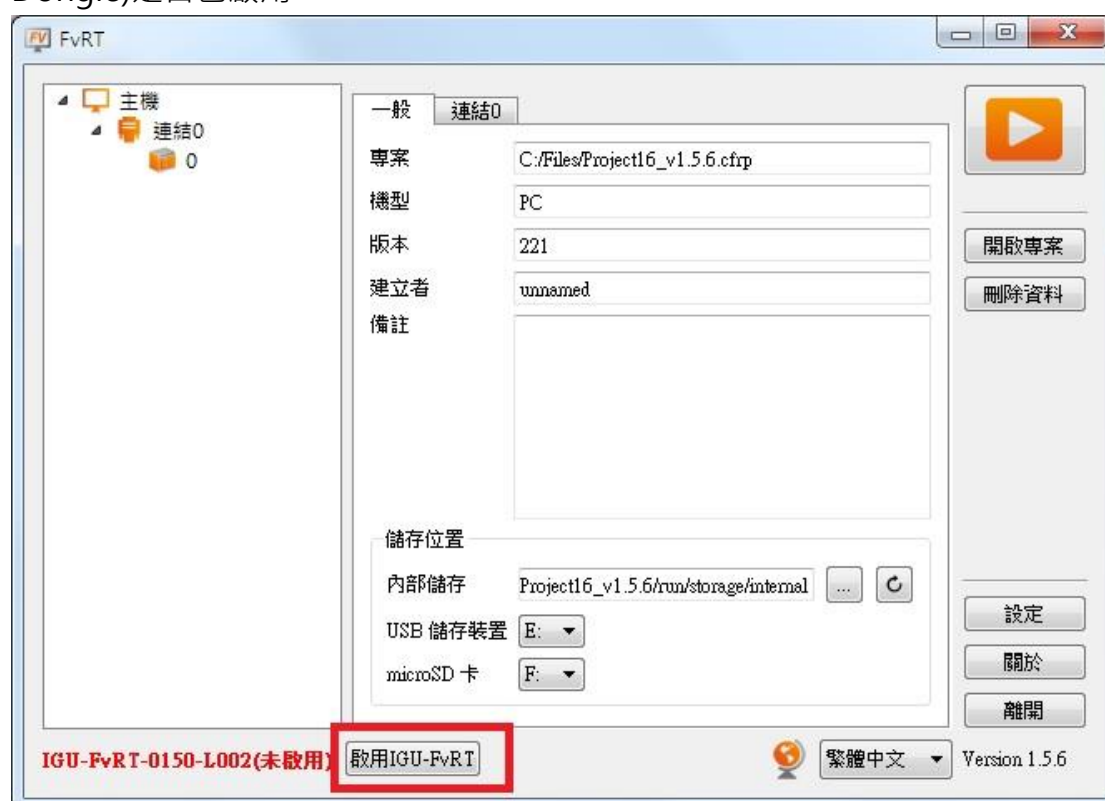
FvRT

主機
連結0
0

一般
連結0

專案 C:/Files/Project16_v1.5.6.cfrp
機型 PC
版本 221
建立者 unnamed
備註

儲存位置
內部儲存 Project16_v1.5.6/run/storage/internal
USB 儲存裝置 E:
microSD 卡 F:

開啟專案
刪除資料
設定
關於
離開

IGU-FvRT-0150-L002(未啟用)
啟用IGU-FvRT
繁體中文
Version 1.5.6